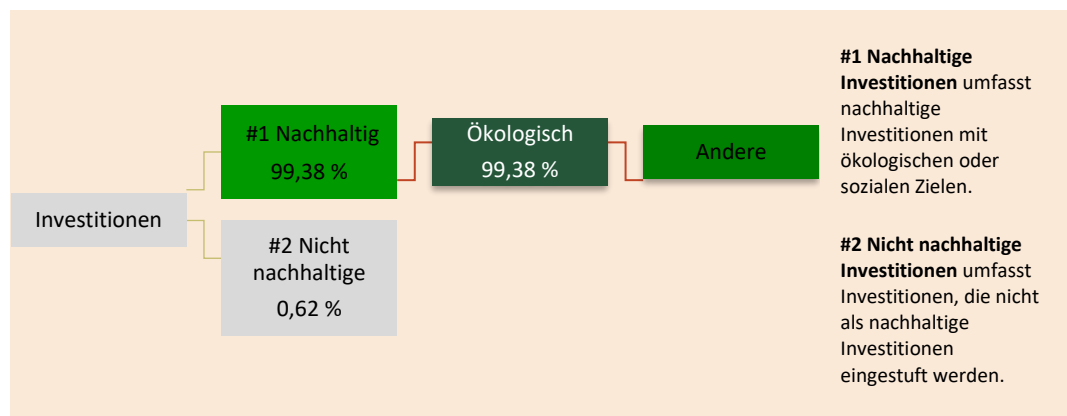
Investitionen

#1 Nachhaltig
99,38 %

#2 Nicht nachhaltige
0,62 %

Ökologisch
99,38 %

Andere

**#1 Nachhaltige Investitionen** umfasst nachhaltige Investitionen mit ökologischen oder sozialen Zielen.

**#2 Nicht nachhaltige Investitionen** umfasst Investitionen, die nicht als nachhaltige Investitionen eingestuft werden.